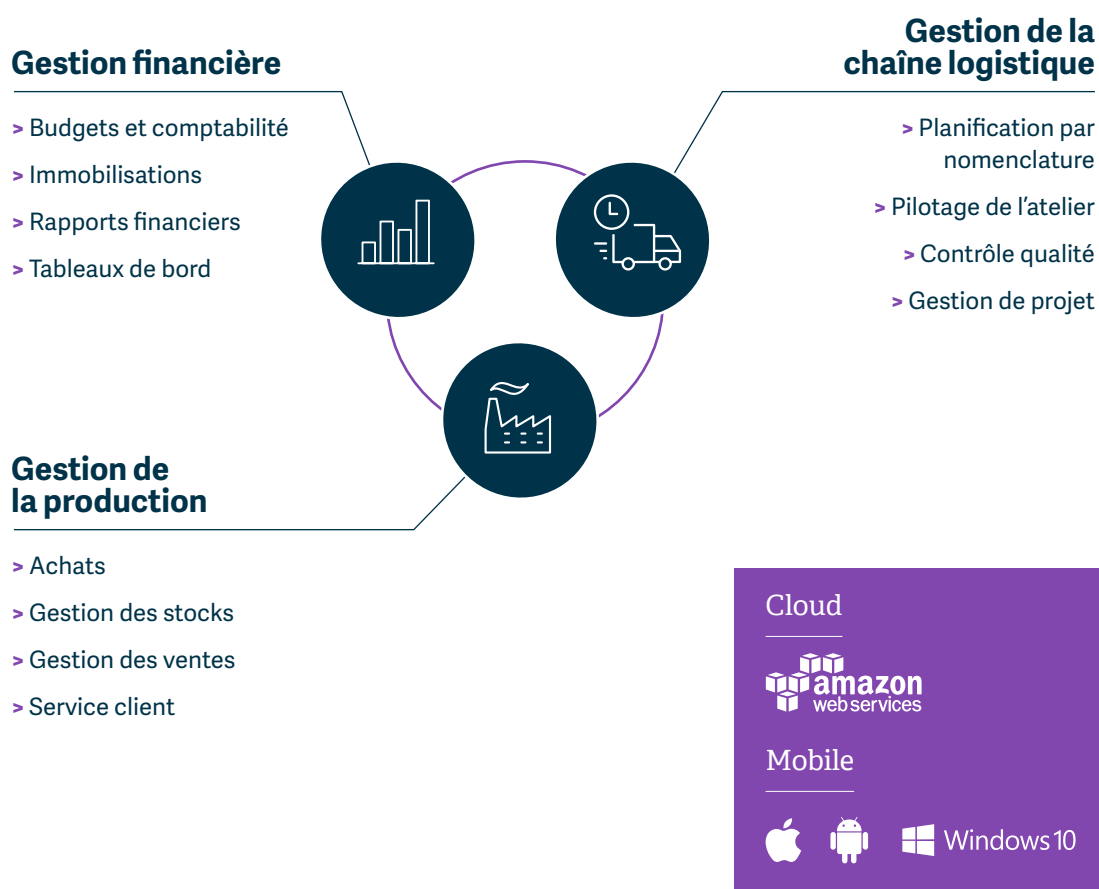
Gestion financière

> Budgets et comptabilité
> Immobilisations
> Rapports financiers
> Tableaux de bord

Gestion de la chaîne logistique

> Planification par nomenclature
> Pilotage de l'atelier
> Contrôle qualité
> Gestion de projet

Gestion de la production

> Achats
> Gestion des stocks
> Gestion des ventes
> Service client

Cloud

amazon web services

Mobile

Windows 10